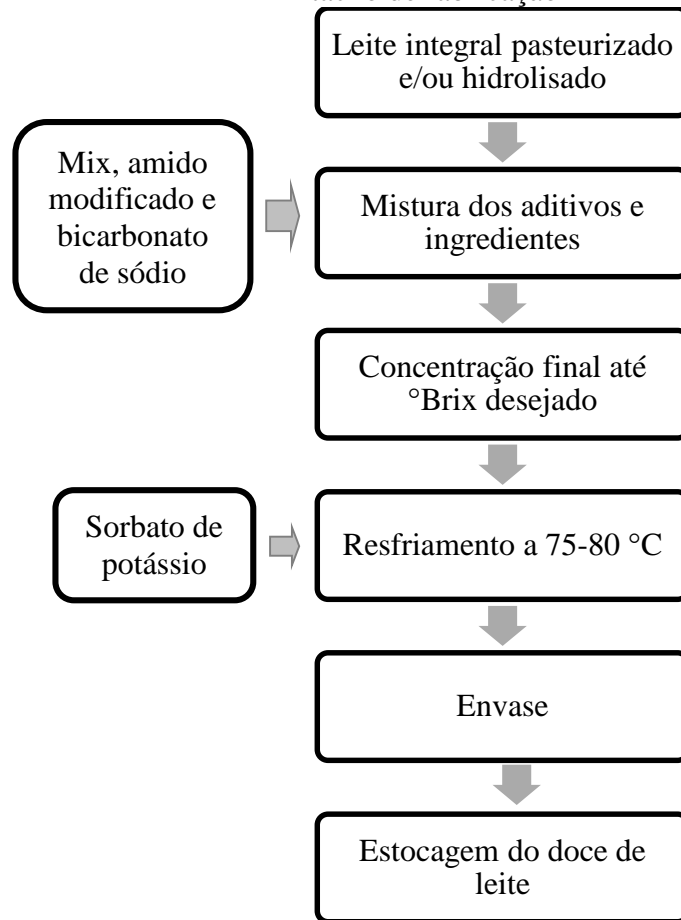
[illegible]

Leite integral pasteurizado e/ou hidrolisado

Mix, amido modificado e bicarbonato de sódio

Mistura dos aditivos e ingredientes

Concentração final até °Brix desejado

Sorbato de potássio

Resfriamento a 75-80 °C

Envase

Estocagem do doce de leite